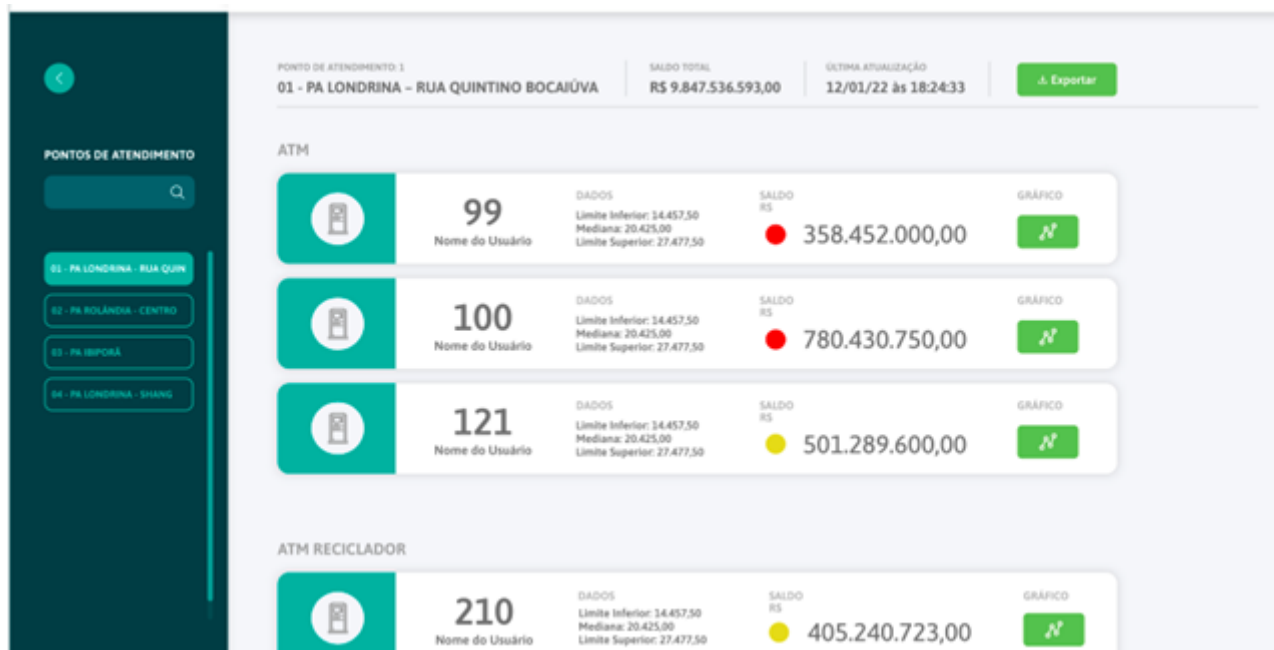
PONTOS DE ATENDIMENTO

01 - PA LONDRINA - RUA QUIN
02 - PA ROLÂNDIA - CENTRO
03 - PA IBIPORÃ
04 - PA LONDRINA - SHANG

PONTO DE ATENDIMENTO: 1
01 - PA LONDRINA – RUA QUINTINO BOCAIÚVA

SALDO TOTAL
R$ 9.847.536.593,00

ÚLTIMA ATUALIZAÇÃO
12/01/22 às 18:24:33

Exportar

ATM

99
Nome do Usuário
DADOS
Limite Inferior: 14.457,50
Mediana: 20.425,00
Limite Superior: 27.477,50
SALDO R$
358.452.000,00
GRÁFICO

100
Nome do Usuário
DADOS
Limite Inferior: 14.457,50
Mediana: 20.425,00
Limite Superior: 27.477,50
SALDO R$
780.430.750,00
GRÁFICO

121
Nome do Usuário
DADOS
Limite Inferior: 14.457,50
Mediana: 20.425,00
Limite Superior: 27.477,50
SALDO R$
501.289.600,00
GRÁFICO

ATM RECICLADOR

210
Nome do Usuário
DADOS
Limite Inferior: 14.457,50
Mediana: 20.425,00
Limite Superior: 27.477,50
SALDO R$
405.240.723,00
GRÁFICO